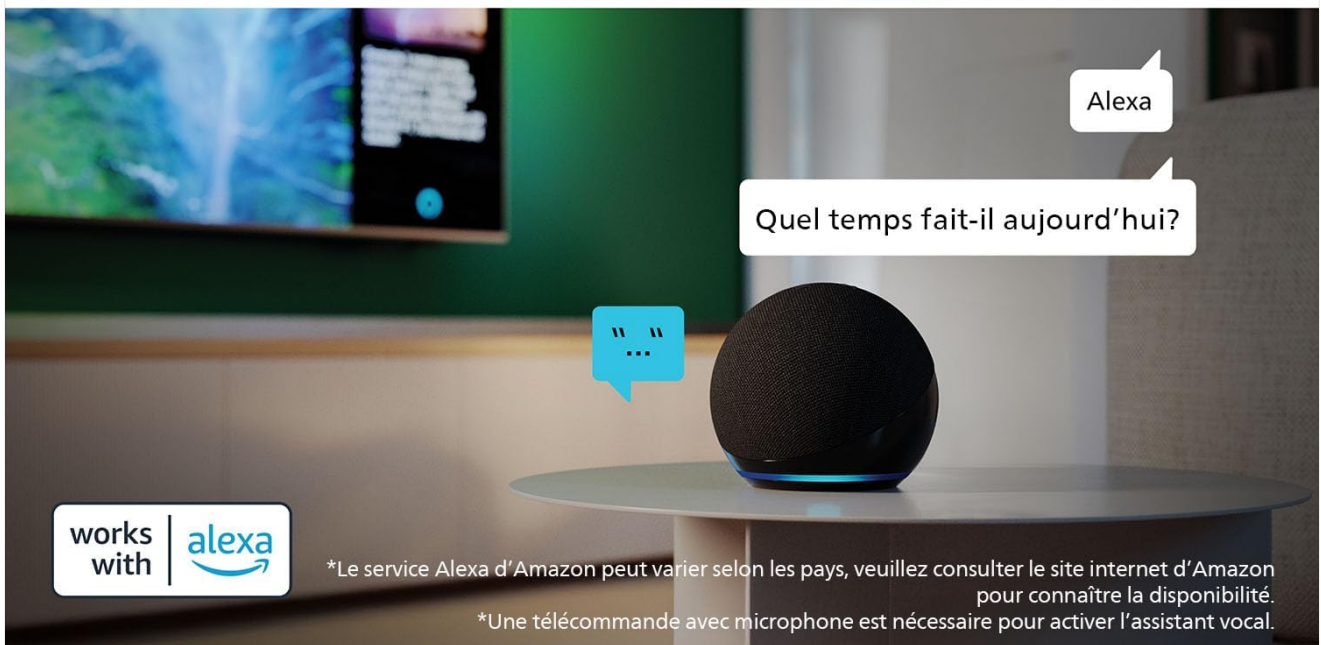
Alexa

Quel temps fait-il aujourd'hui?

"..."

works with alexa

*Le service Alexa d'Amazon peut varier selon les pays, veuillez consulter le site internet d'Amazon pour connaître la disponibilité.
*Une télécommande avec microphone est nécessaire pour activer l'assistant vocal.